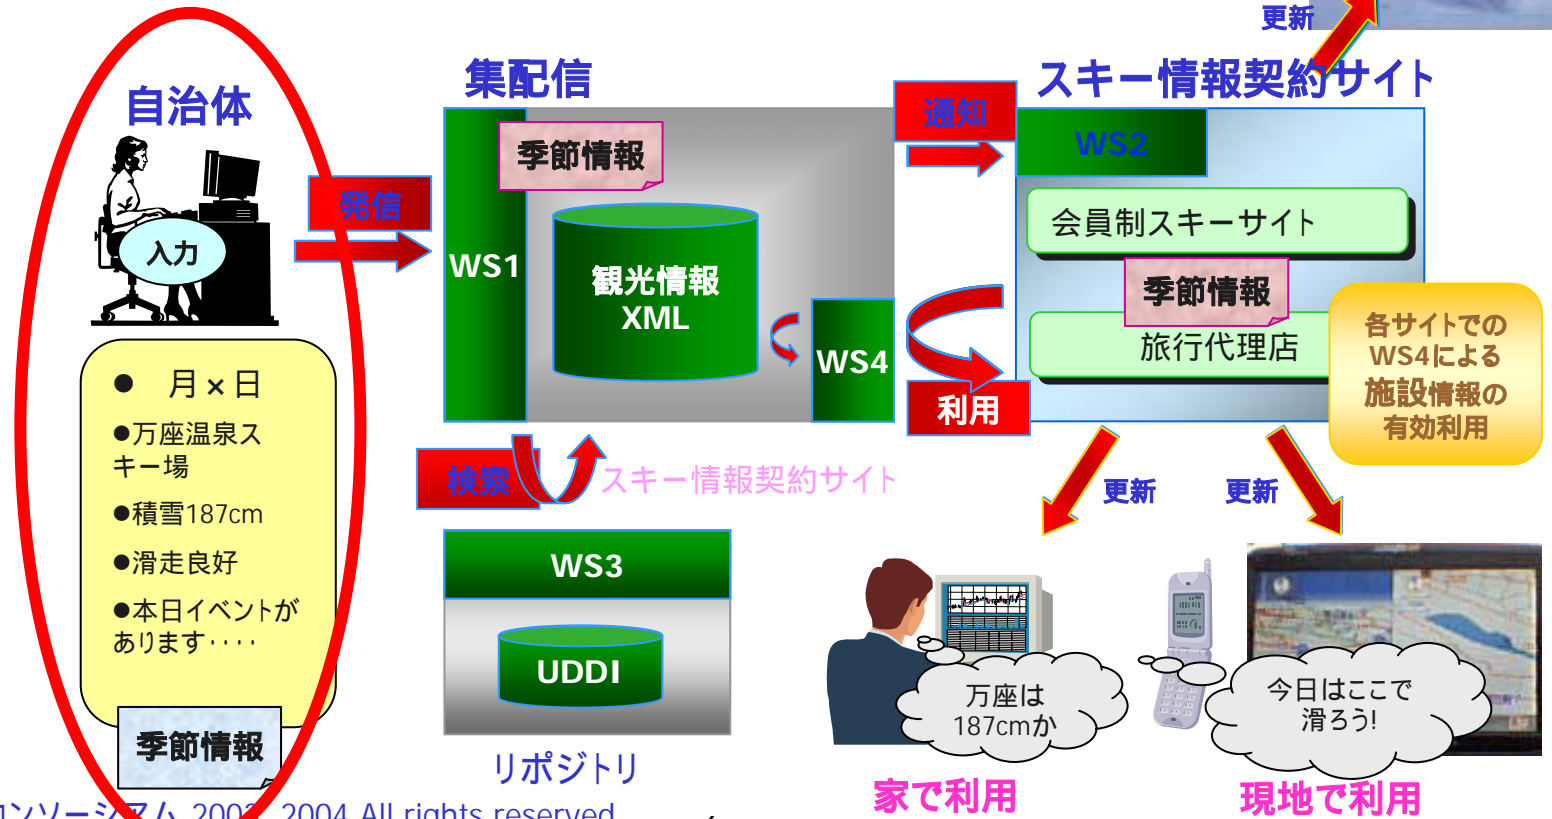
更新

自治体

入力

発信

● 月 × 日

●万座温泉スキー場

●積雪187cm

●滑走良好

●本日イベントがあります････

季節情報

集配信

季節情報

WS1

観光情報 XML

WS4

検索

スキー情報契約サイト

WS3

UDDI

リポジトリ

通知

スキー情報契約サイト

WS2

会員制スキーサイト

季節情報

旅行代理店

利用

各サイトでのWS4による施設情報の有効利用

更新

更新

万座は187cmか

今日はここで滑ろう!

家で利用

現地で利用

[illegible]ンソーシアム 200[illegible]-2004 All rights reserved